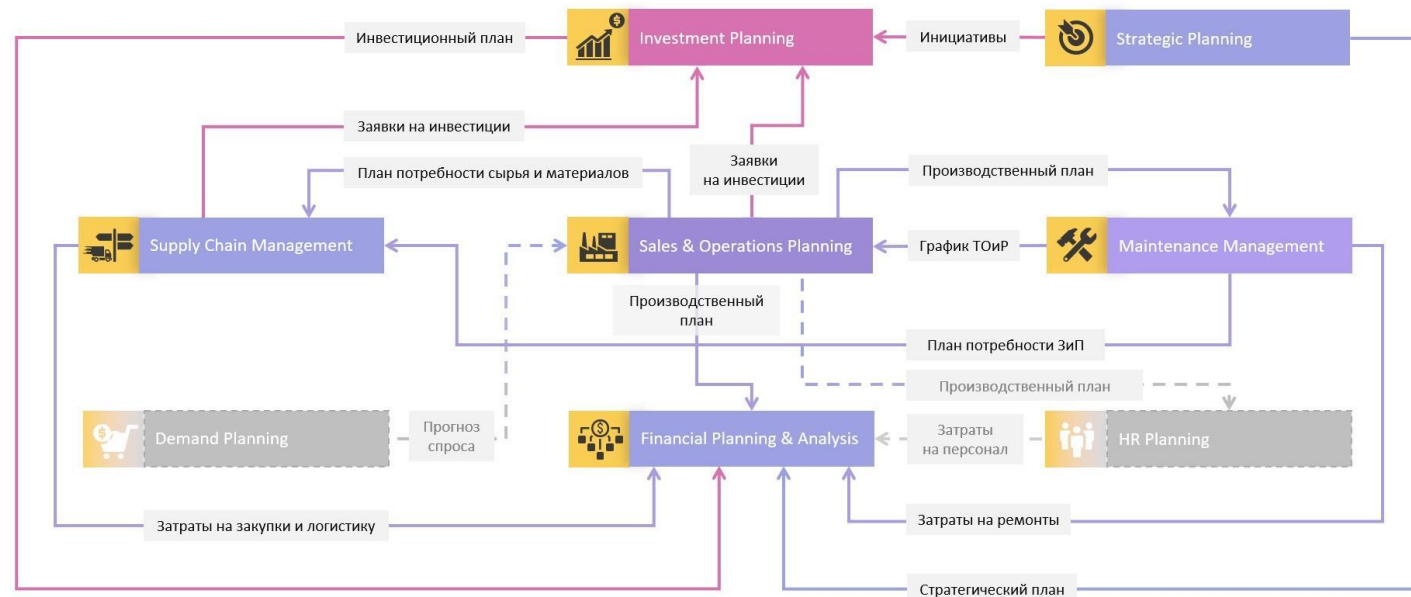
Инвестиционный план

Investment Planning

Инициативы

Strategic Planning

Заявки на инвестиции

План потребности сырья и материалов

Заявки на инвестиции

Производственный план

Supply Chain Management

Sales & Operations Planning

График ТОиР

Maintenance Management

Производственный план

План потребности ЗиП

Производственный план

Demand Planning

Прогноз спроса

Financial Planning & Analysis

Затраты на персонал

HR Planning

Затраты на закупки и логистику

Затраты на ремонты

Стратегический план